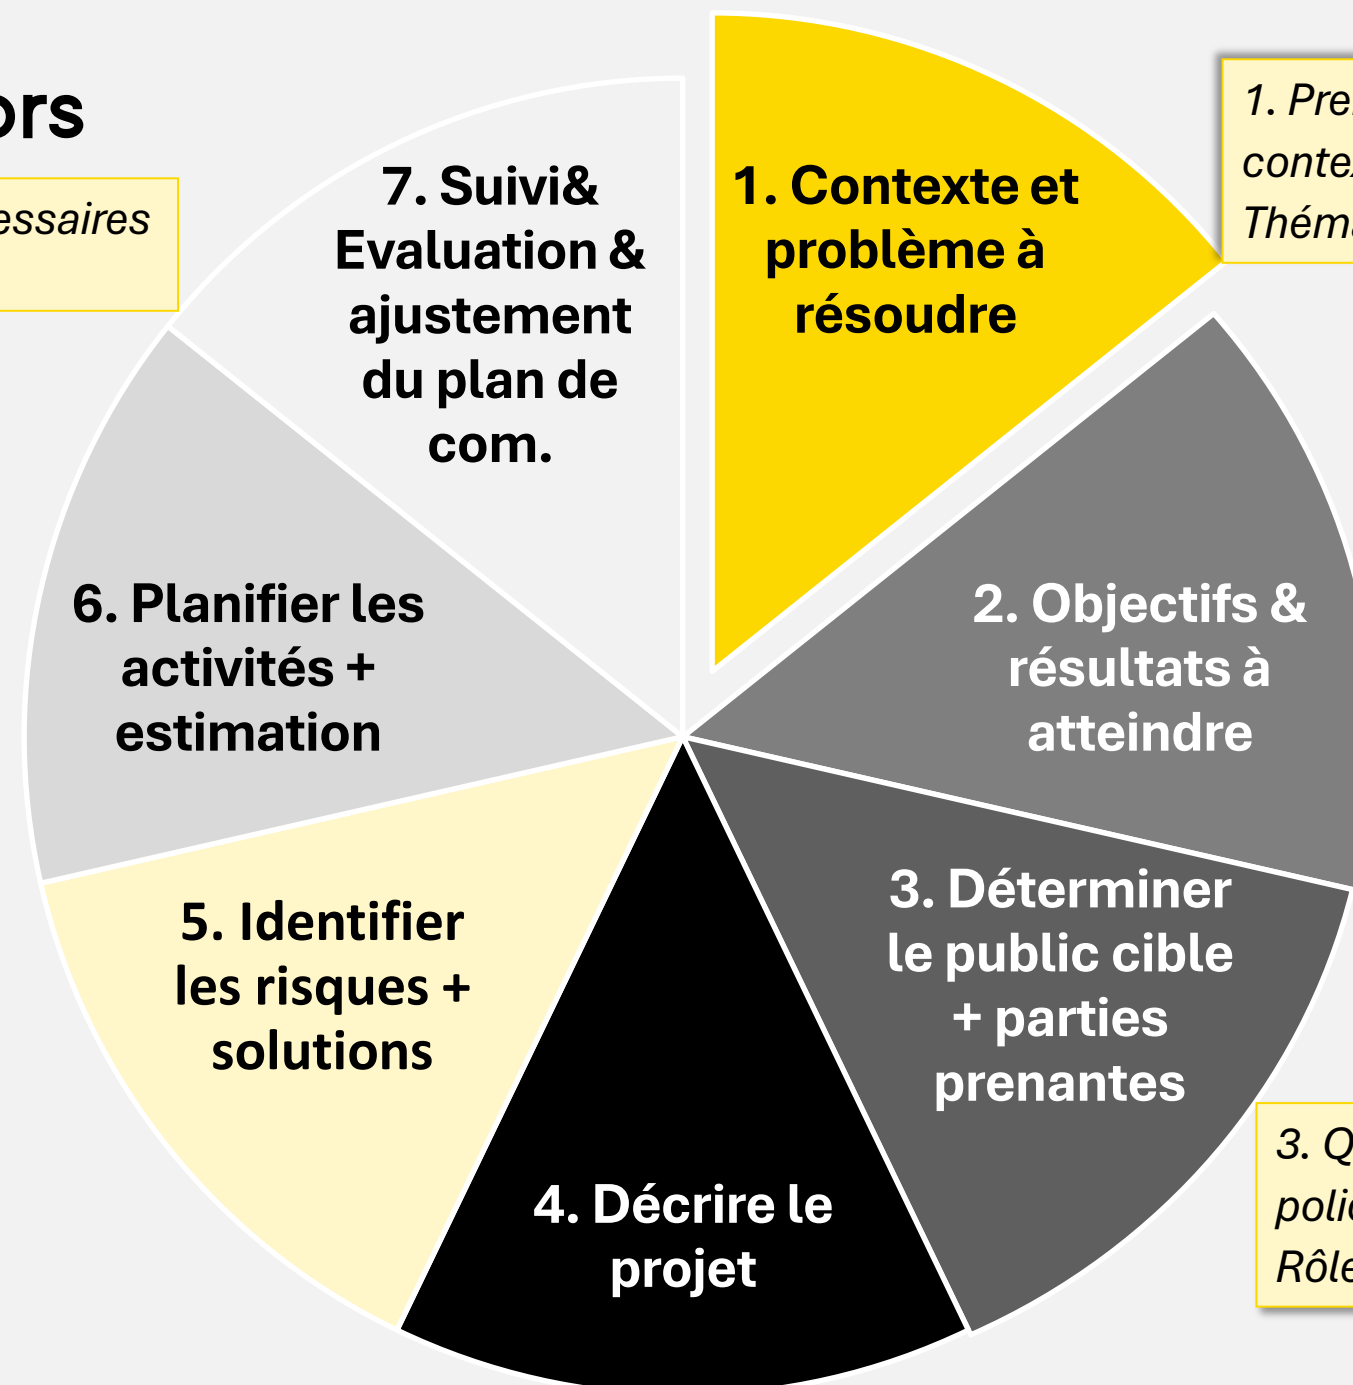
ors

essaires

7. Suivi& Evaluation & ajustement du plan de com.

1. Contexte et problème à résoudre

1. Pre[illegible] conte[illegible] Théma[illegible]

6. Planifier les activités + estimation

2. Objectifs & résultats à atteindre

5. Identifier les risques + solutions

3. Déterminer le public cible + parties prenantes

3. Q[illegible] poli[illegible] Rôle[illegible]

4. Décrire le projet